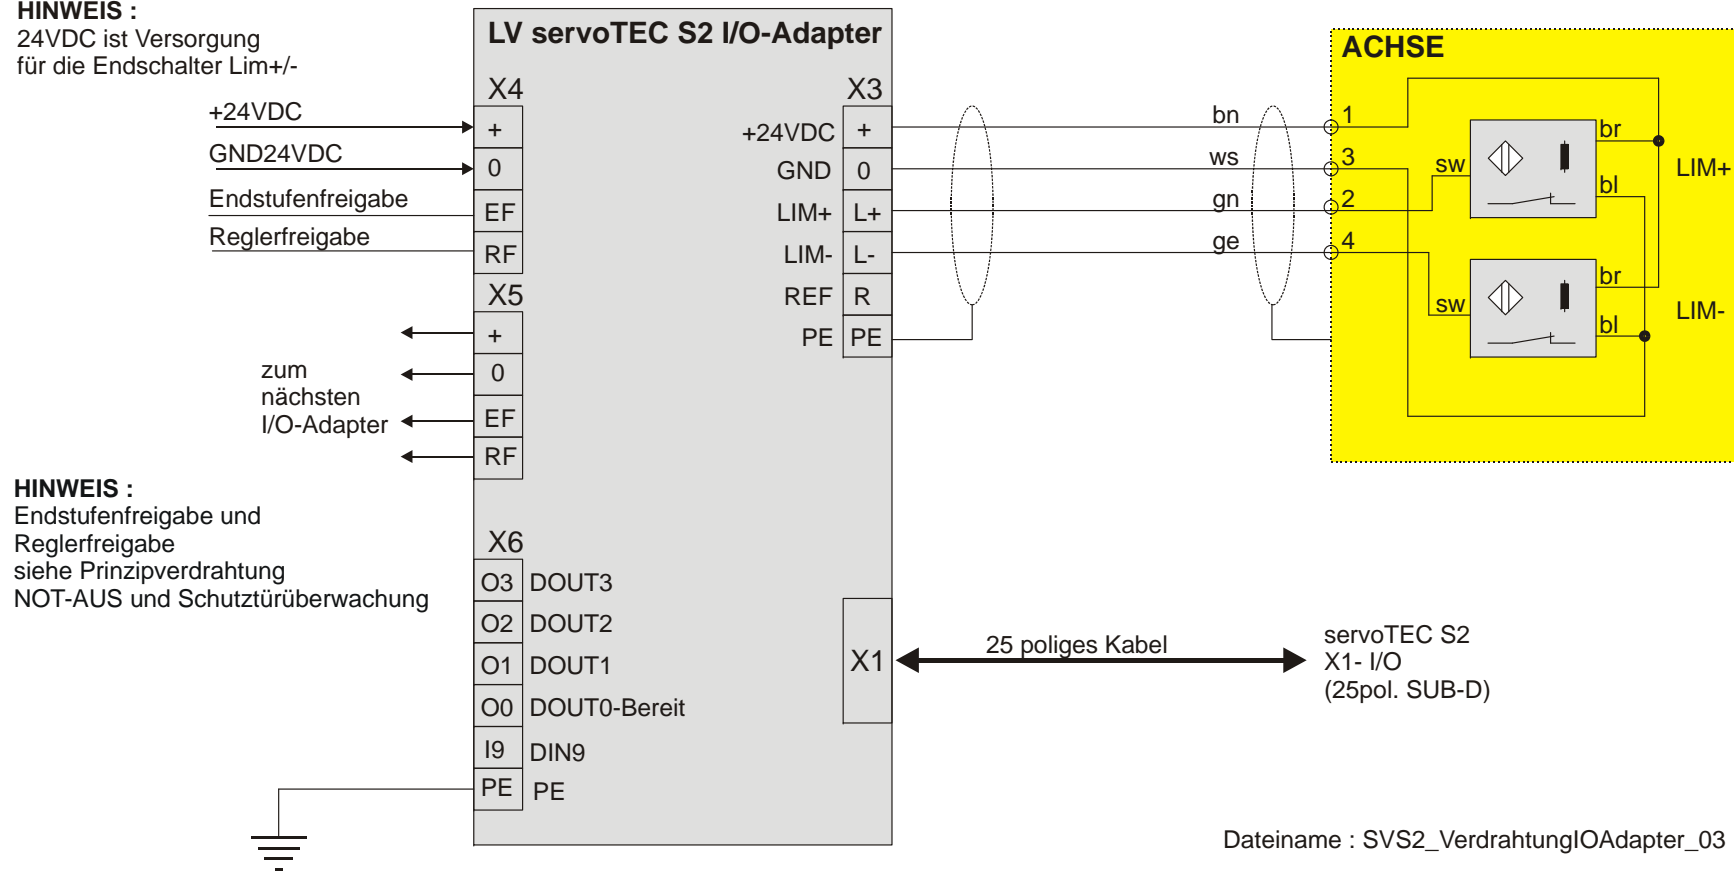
HINWEIS :
24VDC ist Versorgung für die Endschalter Lim+/-

+24VDC
GND24VDC
Endstufenfreigabe
Reglerfreigabe

zum nächsten I/O-Adapter

HINWEIS :
Endstufenfreigabe und Reglerfreigabe siehe Prinzipverdrahtung NOT-AUS und Schutztürüberwachung

LV servoTEC S2 I/O-Adapter

X4
+
0
EF
RF

X5
+
0
EF
RF

X6
O3 DOUT3
O2 DOUT2
O1 DOUT1
O0 DOUT0-Bereit
I9 DIN9
PE PE

X3
+24VDC +
GND 0
LIM+ L+
LIM- L-
REF R
PE PE

X1

25 poliges Kabel

servoTEC S2
X1- I/O
(25pol. SUB-D)

bn
ws
gn
ge

ACHSE
1
3
2
4
br
sw
bl
LIM+
br
sw
bl
LIM-

Dateiname : SVS2_VerdrahtungIOAdapter_03